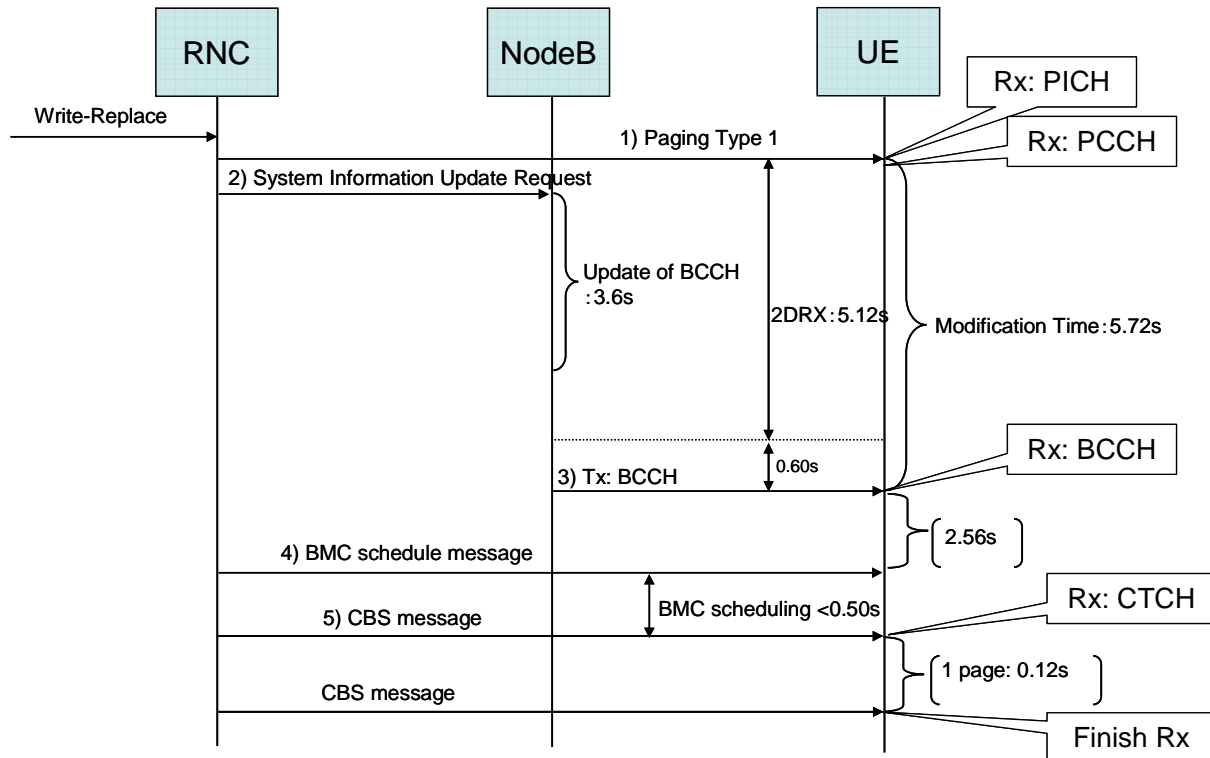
RNC

NodeB

UE

Rx: PICH

Write-Replace

1) Paging Type 1

Rx: PCCH

2) System Information Update Request

Update of BCCH :3.6s

2DRX:5.12s

Modification Time:5.72s

Rx: BCCH

0.60s

3) Tx: BCCH

2.56s

4) BMC schedule message

Rx: CTCH

BMC scheduling <0.50s

5) CBS message

1 page: 0.12s

CBS message

Finish Rx